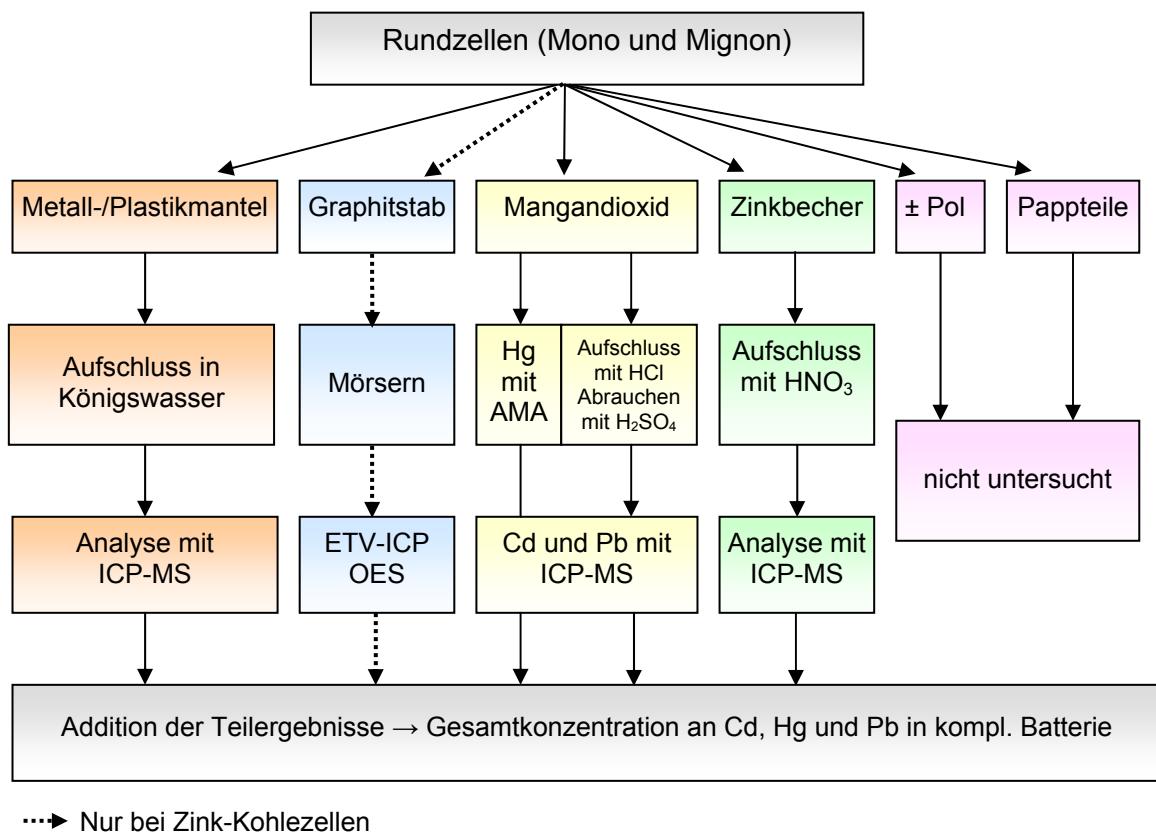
Rundzellen (Mono und Mignon)

Metall-/Plastikmantel

Graphitstab

Mangandioxid

Zinkbecher

± Pol

Pappteile

Aufschluss in Königswasser

Mörsern

Hg mit AMA

Aufschluss mit HCl Abrauchen mit $H_2SO_4$

Aufschluss mit $HNO_3$

nicht untersucht

Analyse mit ICP-MS

ETV-ICP OES

Cd und Pb mit ICP-MS

Analyse mit ICP-MS

Addition der Teilergebnisse → Gesamtkonzentration an Cd, Hg und Pb in kompl. Batterie

Nur bei Zink-Kohlezellen